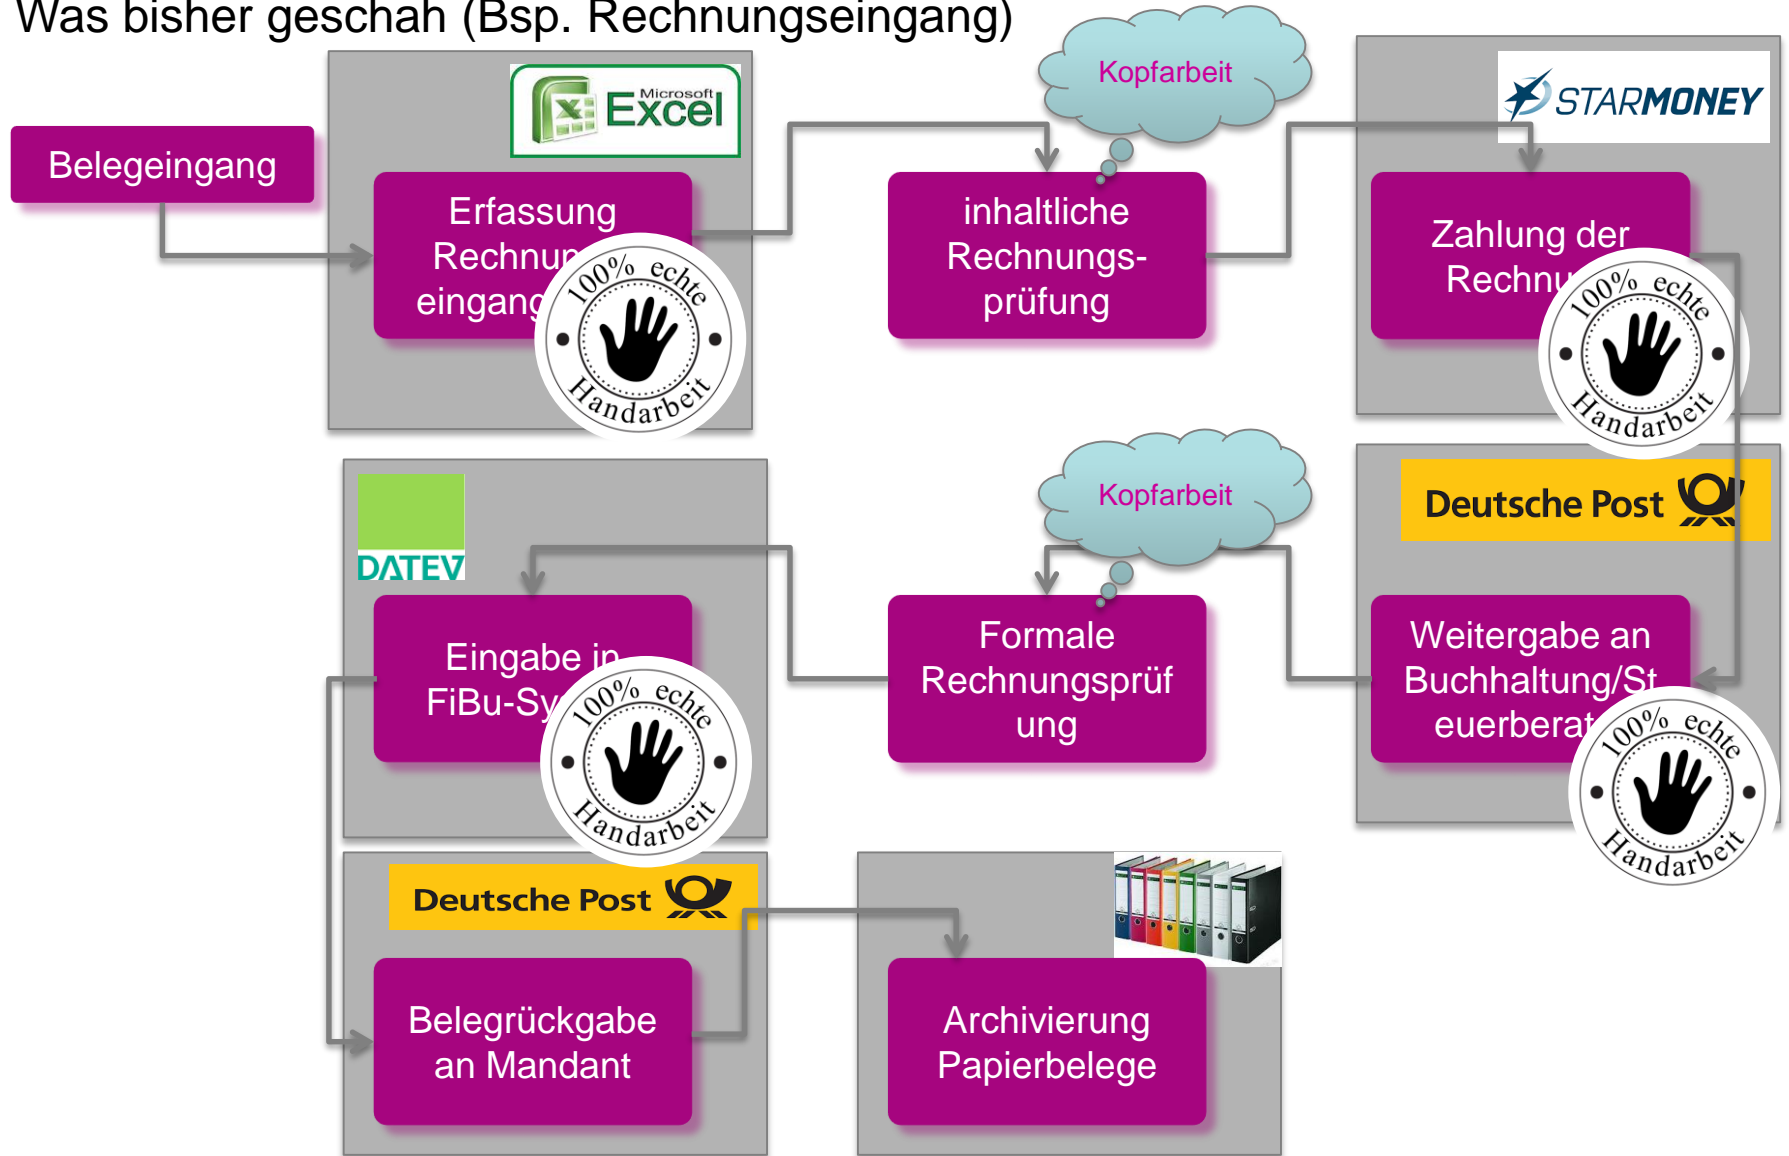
Was bisher geschah (Bsp. Rechnungseingang)

Belegeingang

Microsoft Excel

Erfassung Rechnun eingang

100% echte Handarbeit

Kopfarbeit

inhaltliche Rechnungsprüfung

STARMONEY

Zahlung der Rechnu

100% echte Handarbeit

DATEV

Eingabe in FiBu-Sy

100% echte Handarbeit

Kopfarbeit

Formale Rechnungsprüfung

Deutsche Post

Weitergabe an Buchhaltung/St euerberat

100% echte Handarbeit

Deutsche Post

Belegrückgabe an Mandant

Archivierung Papierbelege